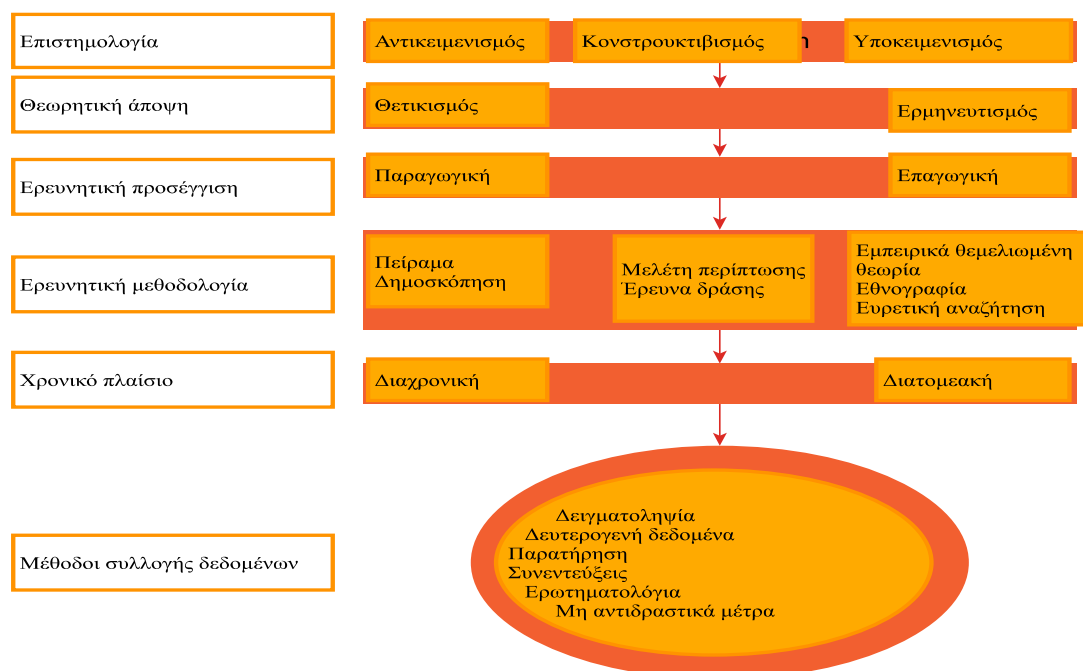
Επιστημολογία

Αντικειμενισμός

Κονστρουκτιβισμός

Υποκειμενισμός

Θεωρητική άποψη

Θετικισμός

Ερμηνευτισμός

Ερευνητική προσέγγιση

Παραγωγική

Επαγωγική

Ερευνητική μεθοδολογία

Πείραμα
Δημοσκόπηση

Μελέτη περίπτωσης
Έρευνα δράσης

Εμπειρικά θεμελιωμένη θεωρία
Εθνογραφία
Ευρετική αναζήτηση

Χρονικό πλαίσιο

Διαχρονική

Διατομεακή

Μέθοδοι συλλογής δεδομένων

Δειγματοληψία
Δευτερογενή δεδομένα
Παρατήρηση
Συνεντεύξεις
Ερωτηματολόγια
Μη αντιδραστικά μέτρα